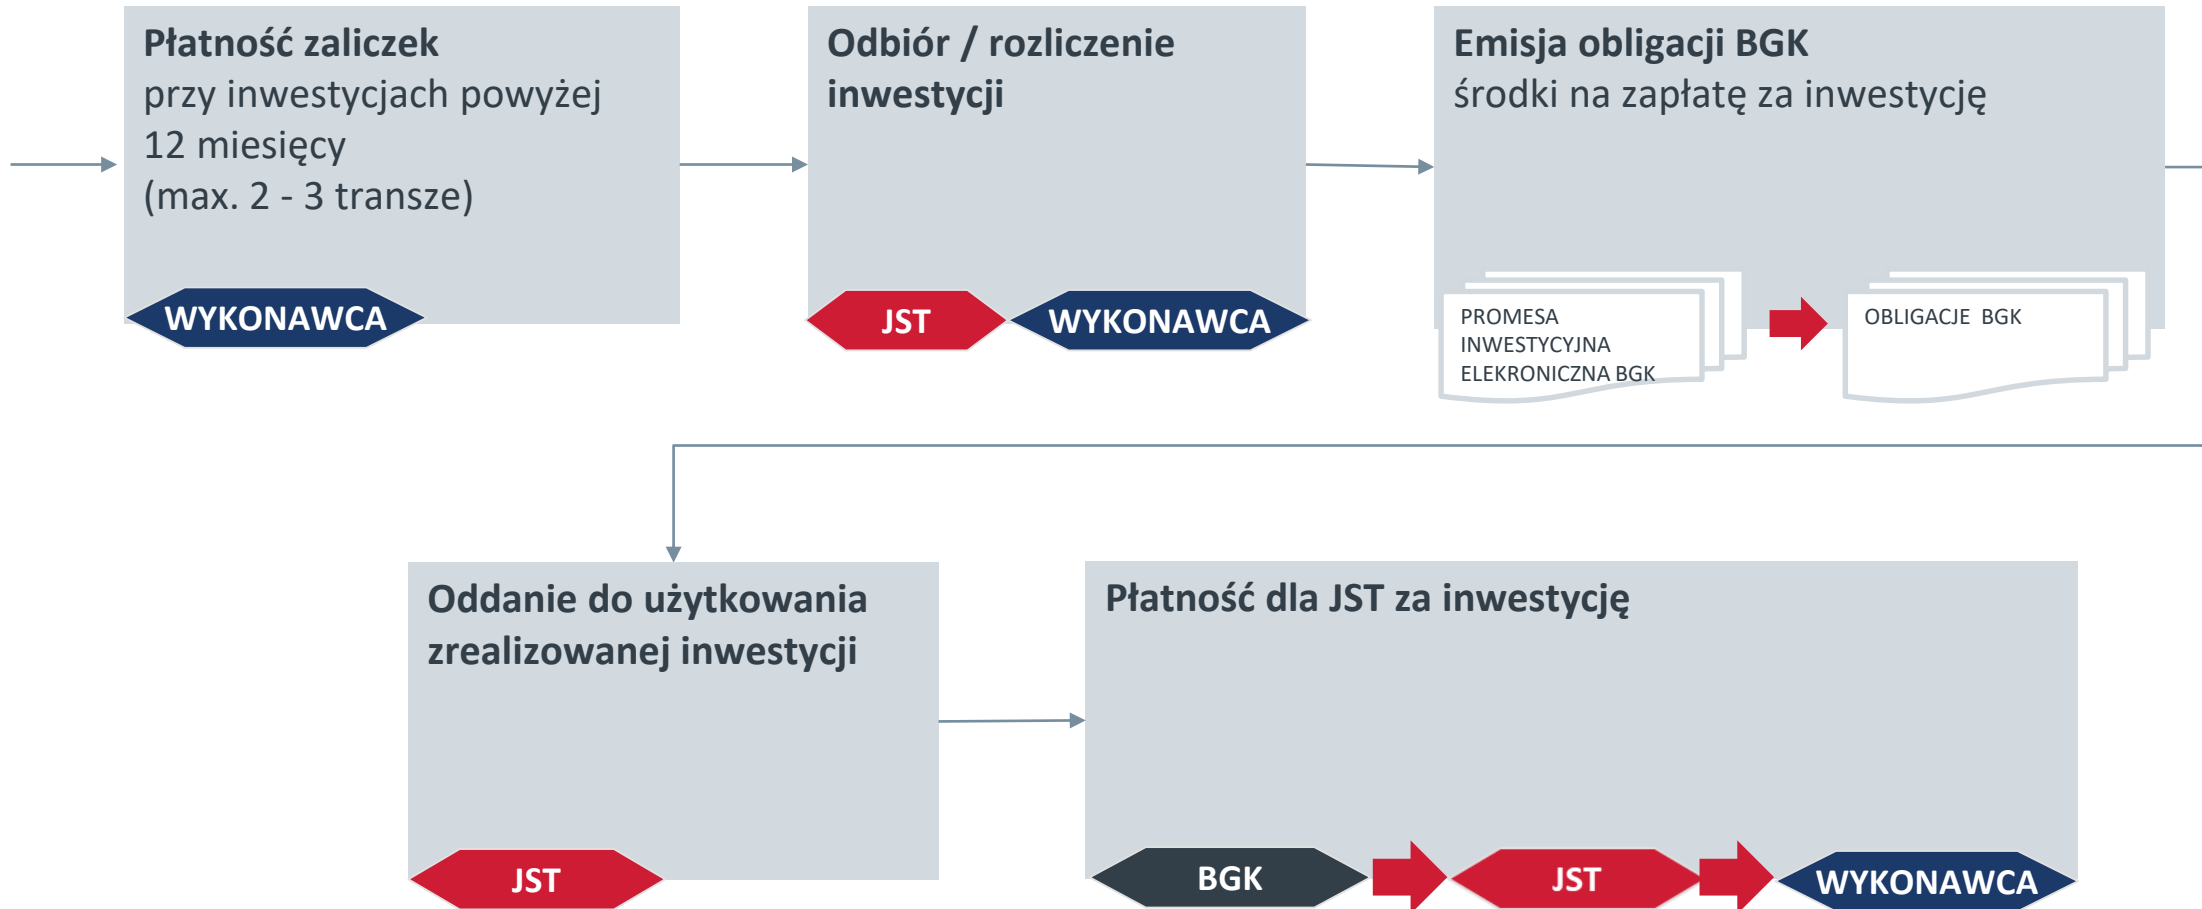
Płatność zaliczek
przy inwestycjach powyżej 12 miesięcy
(max. 2 - 3 transze)

WYKONAWCA

Odbiór / rozliczenie inwestycji

JST

WYKONAWCA

Emisja obligacji BGK
środki na zapłatę za inwestycję

PROMESA INWESTYCYJNA ELEKRONICZNA BGK

OBLIGACJE BGK

Oddanie do użytkowania zrealizowanej inwestycji

JST

Płatność dla JST za inwestycję

BGK

JST

WYKONAWCA